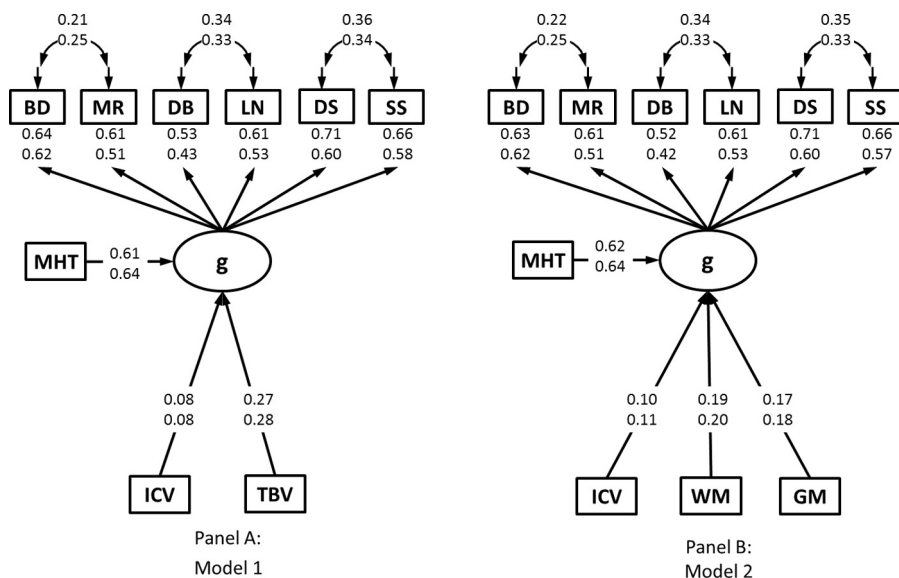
0.21
0.25

0.34
0.33

0.36
0.34

BD MR DB LN DS SS

0.64 0.62
0.61 0.51
0.53 0.43
0.61 0.53
0.71 0.60
0.66 0.58

MHT
0.61
0.64

g

0.08
0.08

0.27
0.28

ICV TBV

Panel A:
Model 1

0.22
0.25

0.34
0.33

0.35
0.33

BD MR DB LN DS SS

0.63 0.62
0.61 0.51
0.52 0.42
0.61 0.53
0.71 0.60
0.66 0.57

MHT
0.62
0.64

g

0.10
0.11

0.19
0.20

0.17
0.18

ICV WM GM

Panel B:
Model 2